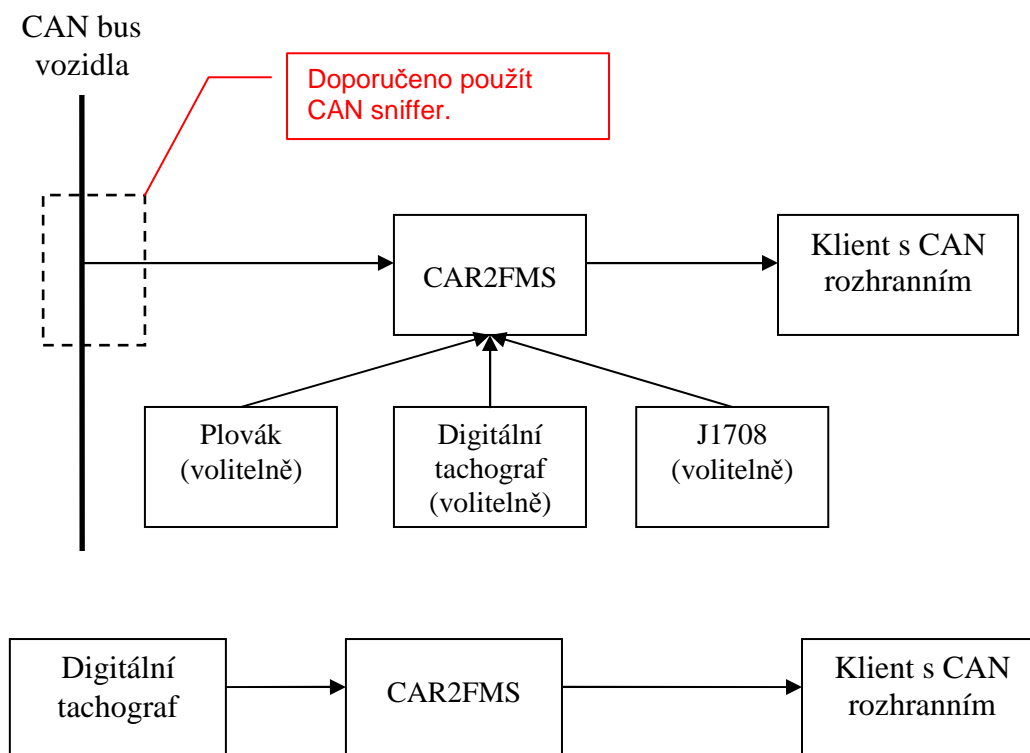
CAN bus vozidla

Doporučeno použít CAN sniffer.

CAR2FMS

Klient s CAN rozhranním

Plovák (volitelně)

Digitální tachograf (volitelně)

J1708 (volitelně)

Digitální tachograf

CAR2FMS

Klient s CAN rozhranním